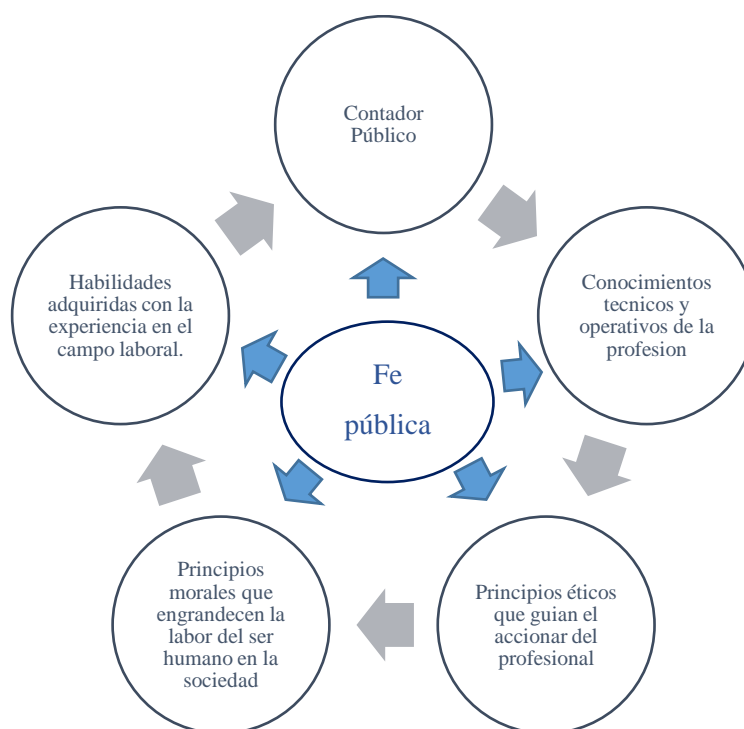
Contador Público

Conocimientos tecnicos y operativos de la profesion

Principios éticos que guian el accionar del profesional

Principios morales que engrandecen la labor del ser humano en la sociedad

Habilidades adquiridas con la experiencia en el campo laboral.

Fe pública